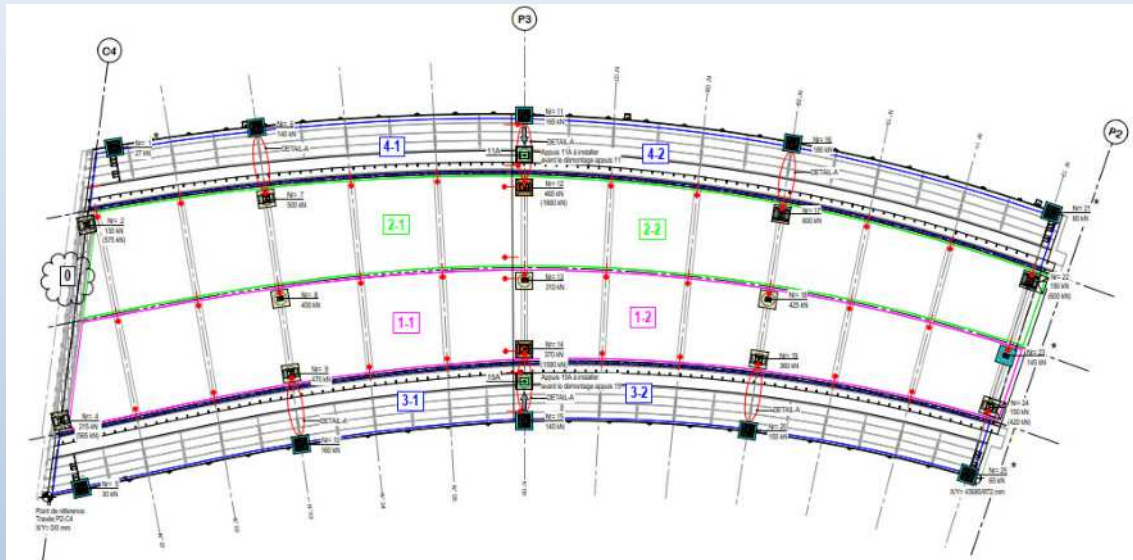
P3

C4

P2

N= 1
27 kN

N= 6
140 kN

N= 11
160 kN

N= 16
160 kN

N= 21
60 kN

DETAIL A

DETAIL A

11A

Appuis 11A à installer avant le démontage appuis 11

DETAIL A

4-1

4-2

N= 2
130 kN
(575 kN)

N= 7
500 kN

N= 12
460 kN
(1660 kN)

N= 17
600 kN

2-1

2-2

0

N= 8
400 kN

N= 13
310 kN

N= 18
425 kN

N= 22
150 kN
(600 kN)

1-1

1-2

N= 3
470 kN

N= 14
370 kN
(1000 kN)

N= 19
360 kN

N= 23
145 kN

15A

Appuis 15A à installer avant le démontage appuis 15

DETAIL A

DETAIL A

DETAIL A

3-1

3-2

N= 4
215 kN
(565 kN)

N= 10
160 kN

N= 15
140 kN

N= 20
150 kN

N= 24
150 kN
(420 kN)

N= 5
30 kN

N= 25
65 kN

Point de référence
Travée P2-C4
X/Y: 0/0 mm

X/Y: 43680/8572 mm